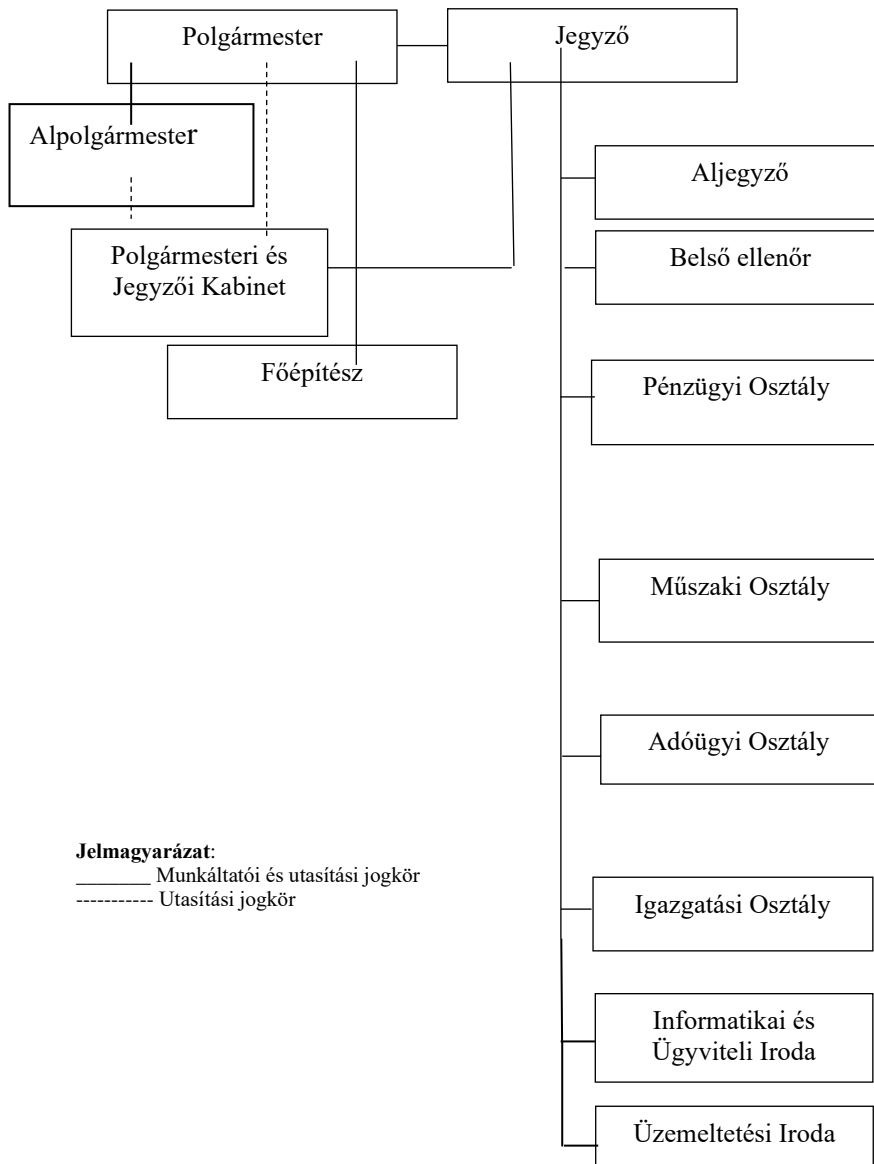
Polgármester

Jegyző

Alpolgármester

Polgármesteri és Jegyzői Kabinet

Főépítész

Aljegyző

Belső ellenőr

Pénzügyi Osztály

Műszaki Osztály

Adóügyi Osztály

Igazgatási Osztály

Informatikai és Ügyviteli Iroda

Üzemeltetési Iroda

**Jelmagyarázat**:
_______ Munkáltatói és utasítási jogkör
----------- Utasítási jogkör